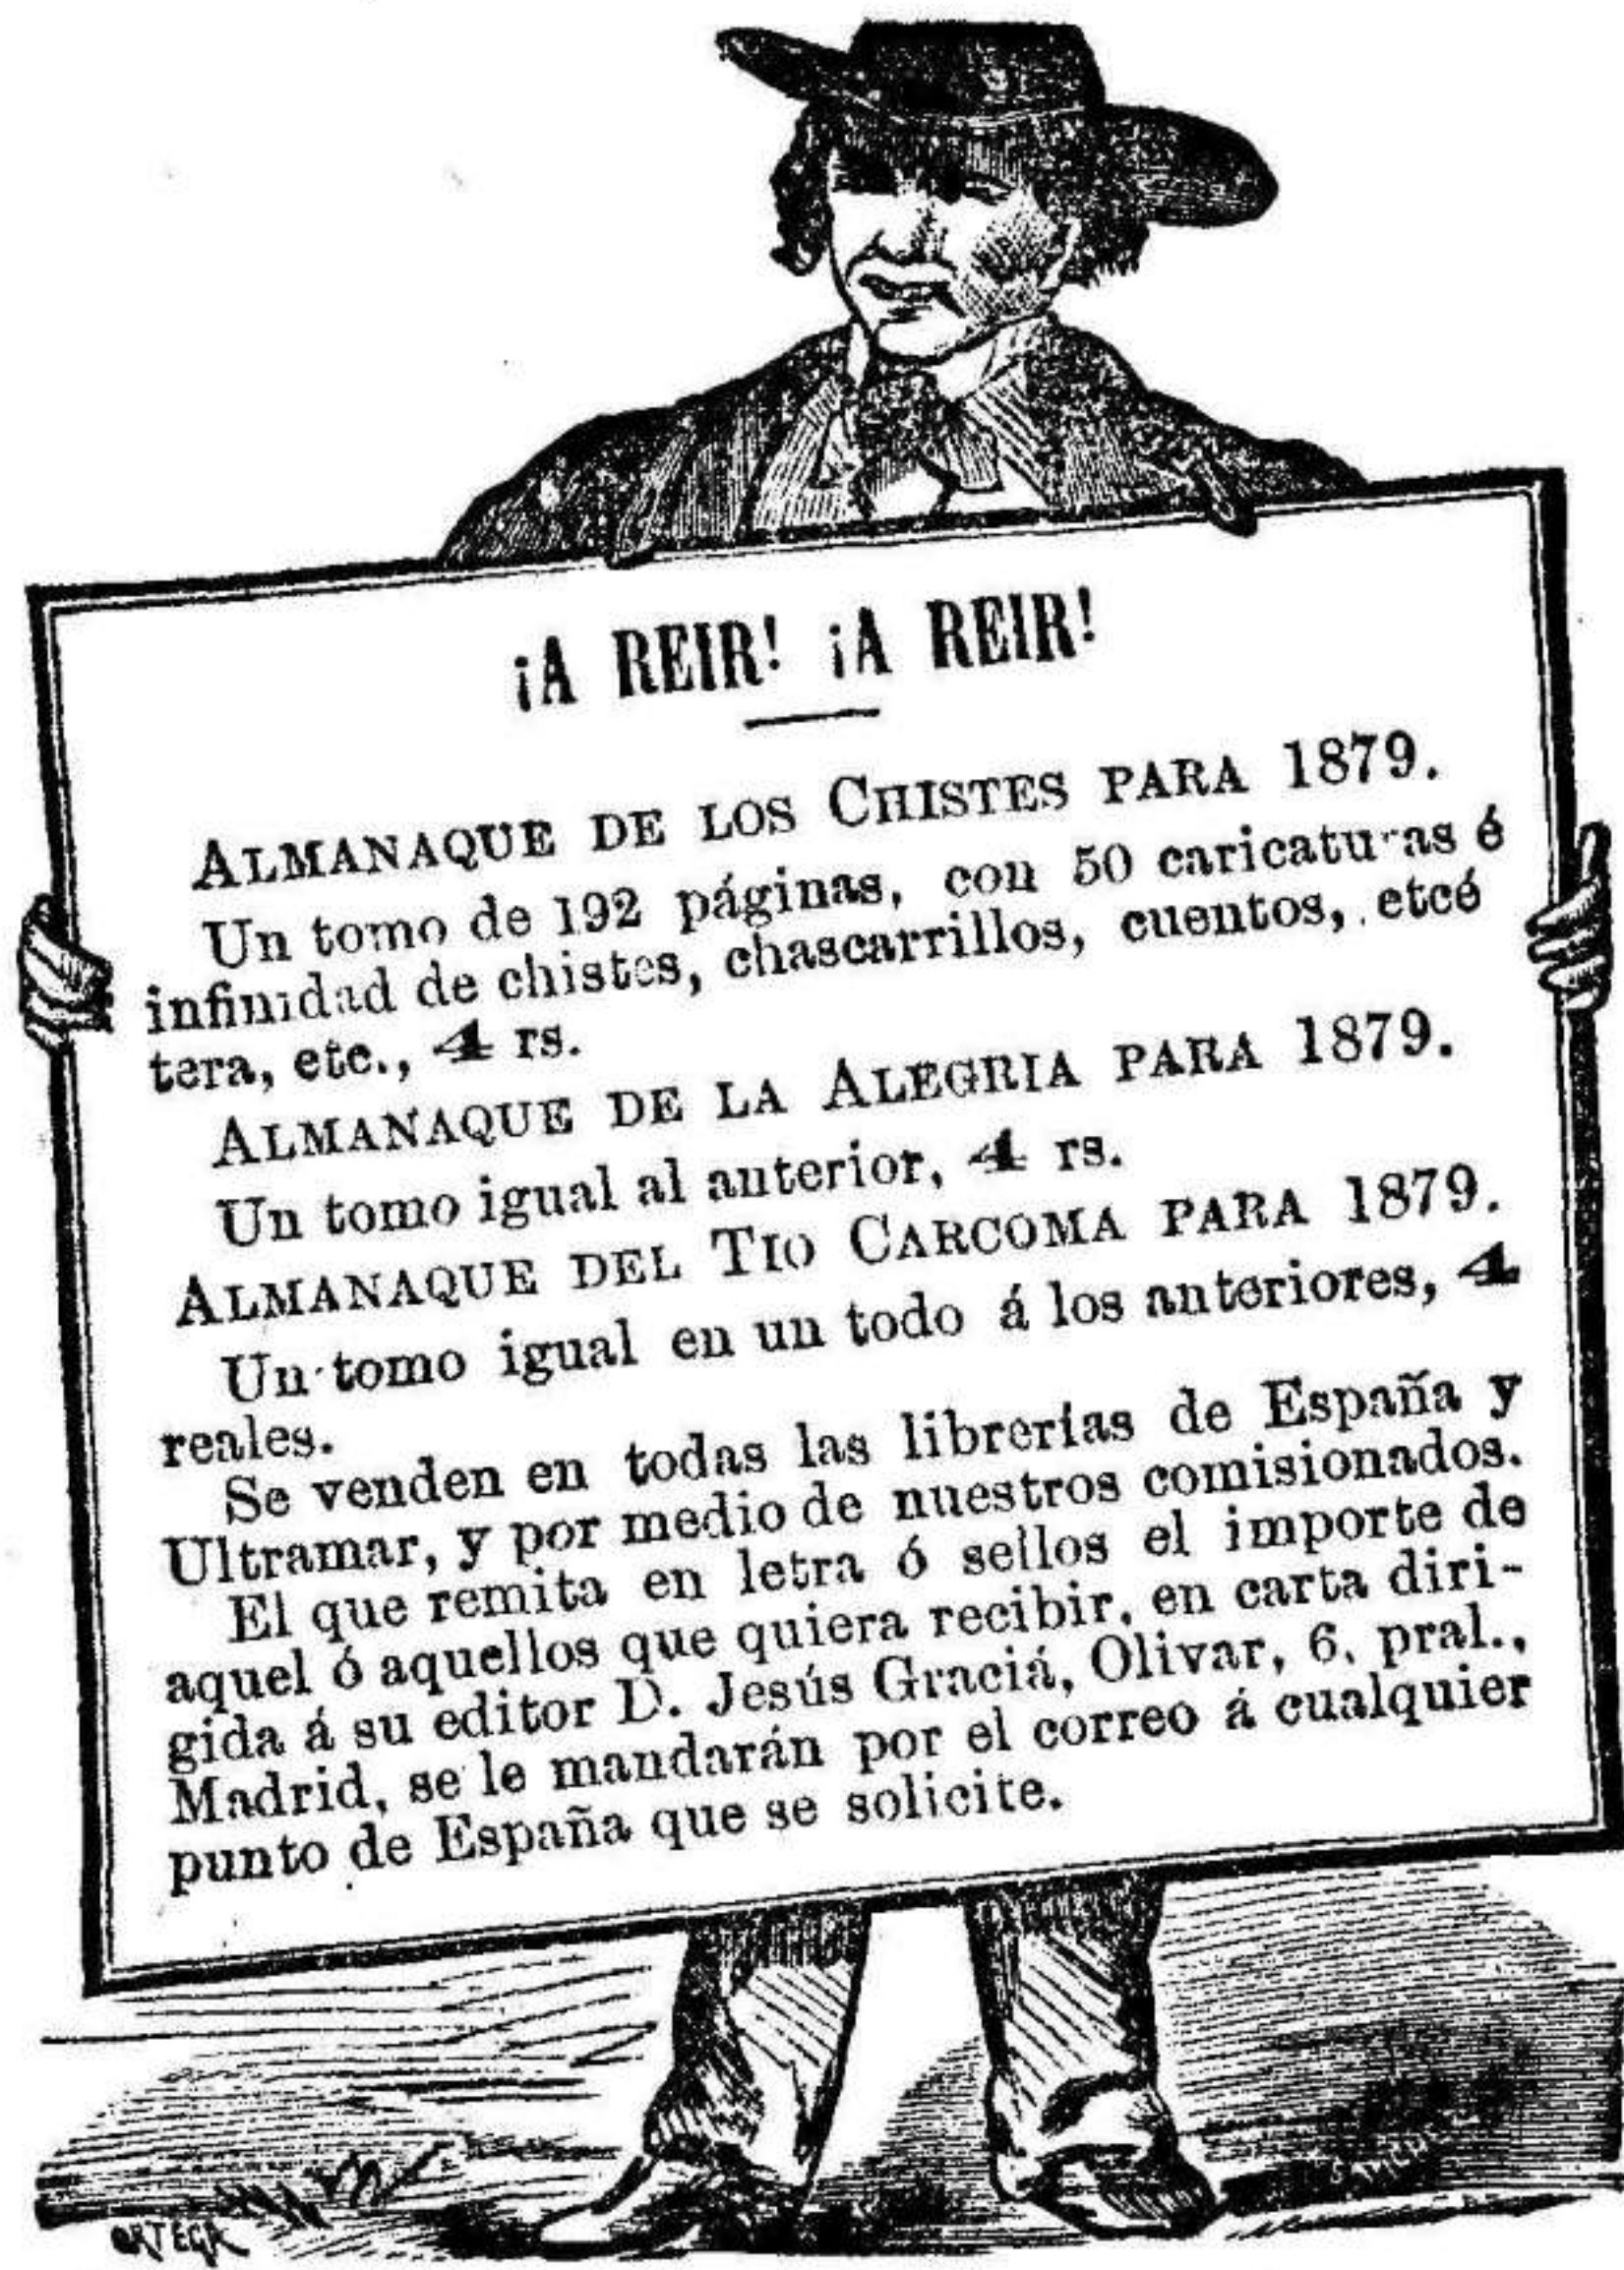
¡A REIR! ¡A REIR!

ALMANAQUE DE LOS CHISTES PARA 1879.

Un tomo de 192 páginas, con 50 caricaturas é infinidad de chistes, chascarrillos, cuentos, etcétera, etc., 4 rs.

ALMANAQUE DE LA ALEGRIA PARA 1879.

Un tomo igual al anterior, 4 rs.

ALMANAQUE DEL TIO CARCOMA PARA 1879.

Un tomo igual en un todo á los anteriores, 4 reales.

Se venden en todas las librerías de España y Ultramar, y por medio de nuestros comisionados.

El que remita en letra ó sellos el importe de aquel ó aquellos que quiera recibir, en carta dirigida á su editor D. Jesús Graciá, Olivar, 6, pral., Madrid, se le mandarán por el correo á cualquier punto de España que se solicite.

ORTEGA